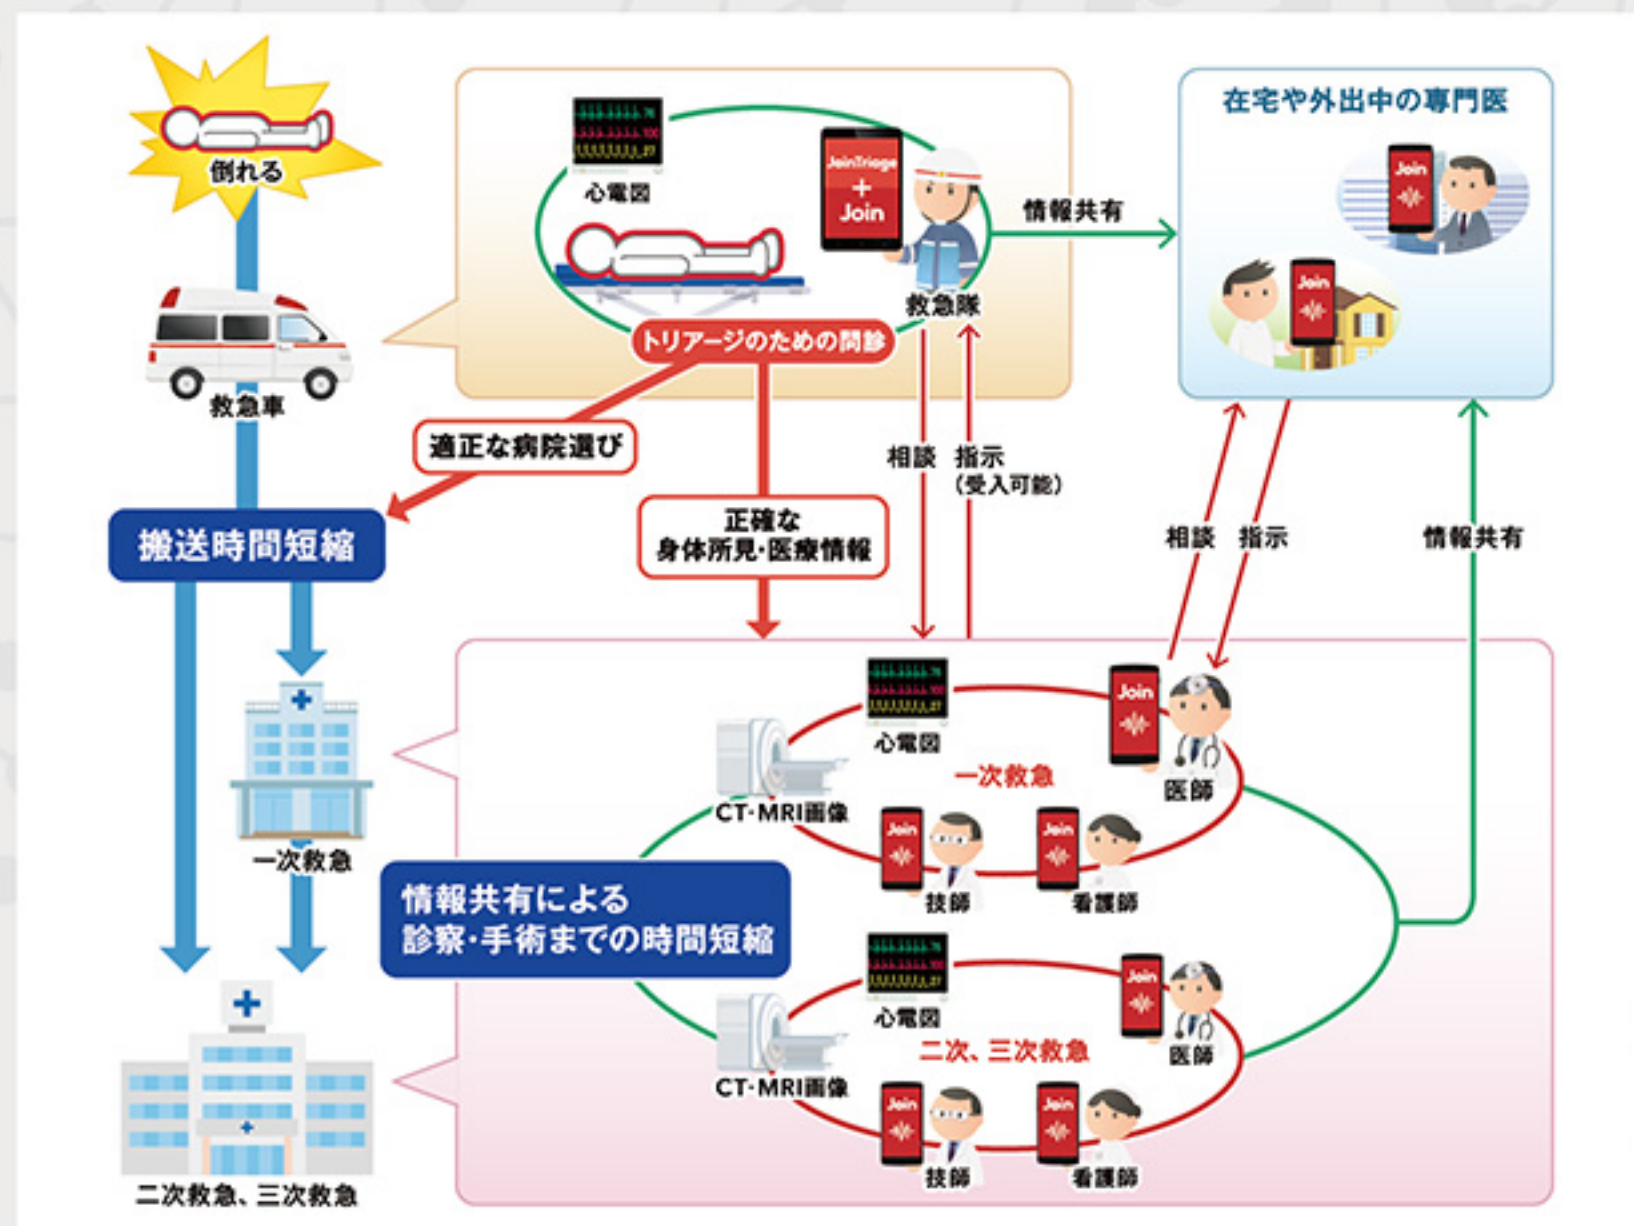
倒れる

救急車

搬送時間短縮

一次救急

二次救急、三次救急

心電図

JoinTriage + Join

救急隊

トリアージのための問診

情報共有

在宅や外出中の専門医

Join

Join

適正な病院選び

正確な身体所見・医療情報

相談　指示（受入可能）

相談　指示

情報共有

心電図

Join

CT・MRI画像

一次救急

医師

Join

技師

Join

看護師

情報共有による診察・手術までの時間短縮

心電図

Join

CT・MRI画像

二次、三次救急

医師

Join

技師

Join

看護師